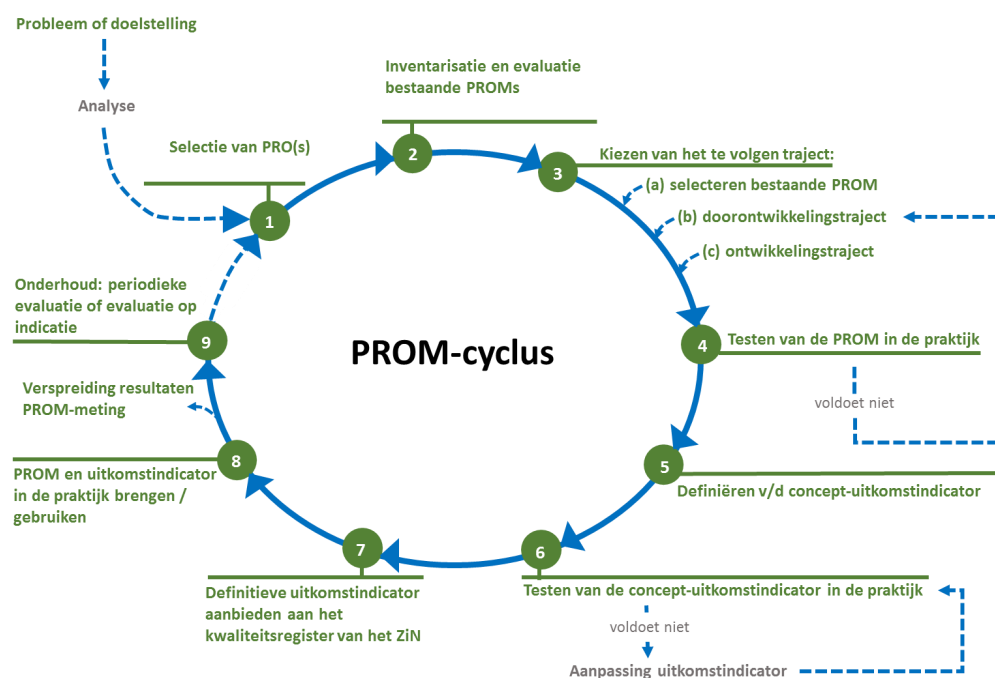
Probleem of doelstelling

Analyse

Inventarisatie en evaluatie bestaande PROMs

Selectie van PRO(s)

2

3

Kiezen van het te volgen traject:

(a) selecteren bestaande PROM

(b) doorontwikkelingstraject

(c) ontwikkelingstraject

1

Onderhoud: periodieke evaluatie of evaluatie op indicatie

9

PROM-cyclus

4

Testen van de PROM in de praktijk

Verspreiding resultaten PROM-meting

voldoet niet

8

PROM en uitkomstindicator in de praktijk brengen / gebruiken

5

Definiëren v/d concept-uitkomstindicator

7

6

Definitieve uitkomstindicator aanbieden aan het kwaliteitsregister van het ZiN

Testen van de concept-uitkomstindicator in de praktijk

voldoet niet

Aanpassing uitkomstindicator